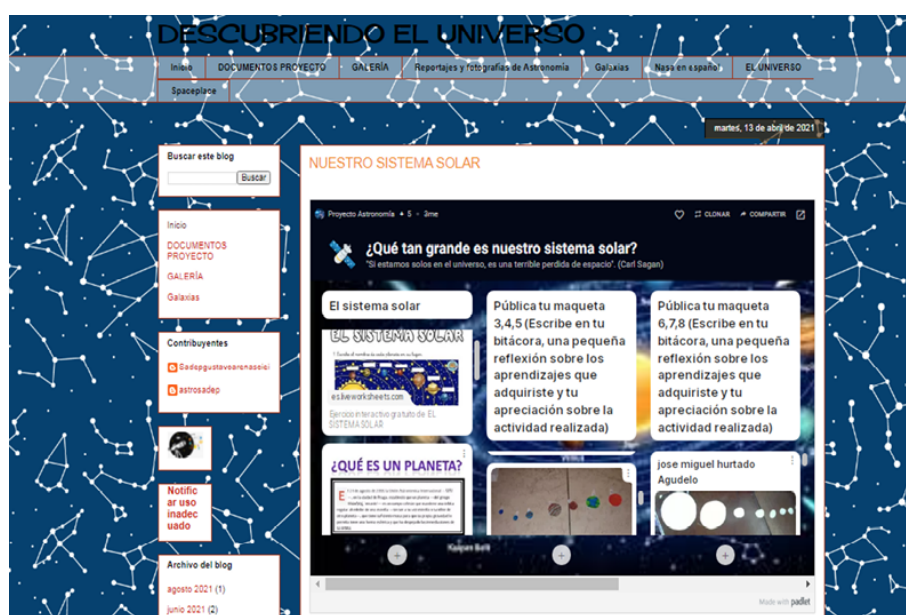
DESCUBRIENDO EL UNIVERSO

Inicio | DOCUMENTOS PROYECTO | GALERÍA | Reportajes y fotografías de Astronomía | Galaxias | Nasa en español | EL UNIVERSO | Spaceplace

martes, 13 de abril de 2021

Buscar este blog

Buscar

Inicio

DOCUMENTOS PROYECTO

GALERÍA

Galaxias

Contribuyentes

Sadepgustavoaronassisi

astrosadep

Notificar uso inadecuado

Archivo del blog

agosto 2021 (1)

junio 2021 (2)

NUESTRO SISTEMA SOLAR

Proyecto Astronomía • 5 • 3mo

CLONAR COMPARTIR

¿Qué tan grande es nuestro sistema solar?

"Si estamos solos en el universo, es una terrible perdida de espacio". (Carl Sagan)

El sistema solar

EL SISTEMA SOLAR

es.liveworksheets.com

Ejercicio interactivo gratuito de EL SISTEMA SOLAR

Pública tu maqueta 3,4,5 (Escribe en tu bitácora, una pequeña reflexión sobre los aprendizajes que adquiriste y tu apreciación sobre la actividad realizada)

Pública tu maqueta 6,7,8 (Escribe en tu bitácora, una pequeña reflexión sobre los aprendizajes que adquiriste y tu apreciación sobre la actividad realizada)

¿QUÉ ES UN PLANETA?

jose miguel hurtado Agudelo

Kuiper Belt

Made with padlet